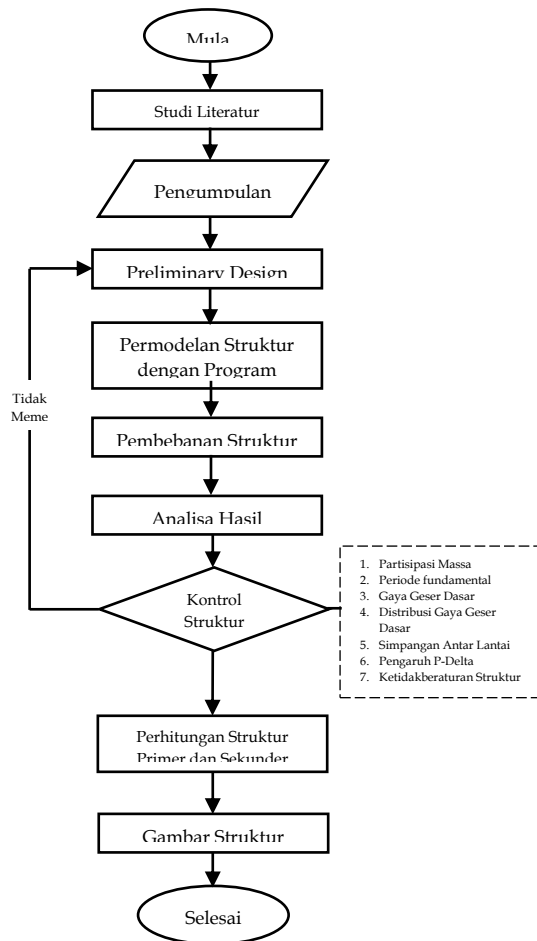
Mula

Studi Literatur

Pengumpulan

Preliminary Design

Permodelan Struktur dengan Program

Tidak Meme

Pembebanan Struktur

Analisa Hasil

Kontrol Struktur

1. Partisipasi Massa
2. Periode fundamental
3. Gaya Geser Dasar
4. Distribusi Gaya Geser Dasar
5. Simpangan Antar Lantai
6. Pengaruh P-Delta
7. Ketidakberaturan Struktur

Perhitungan Struktur Primer dan Sekunder

Gambar Struktur

Selesai